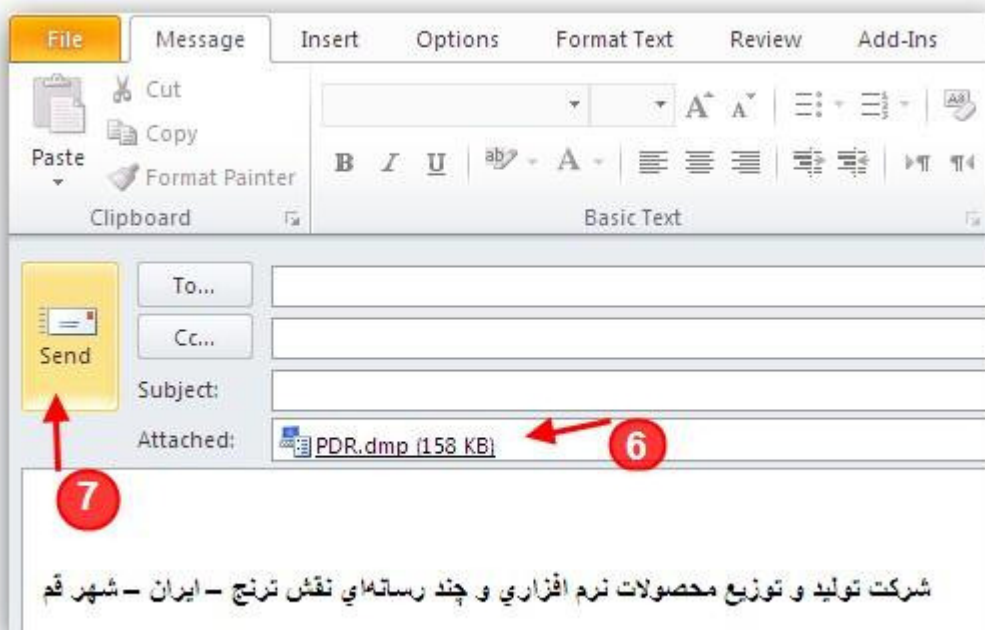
File
Message
Insert
Options
Format Text
Review
Add-Ins

Paste
Cut
Copy
Format Painter
Clipboard

B I U
Basic Text

Send
To...
Cc...
Subject:
Attached:
PDR.dmp (158 KB)
6
7

شركت توليد و توزيع محصولات نرم افزاري و چند رسانه‌اي نقش ترنج – ايران – شهر قم